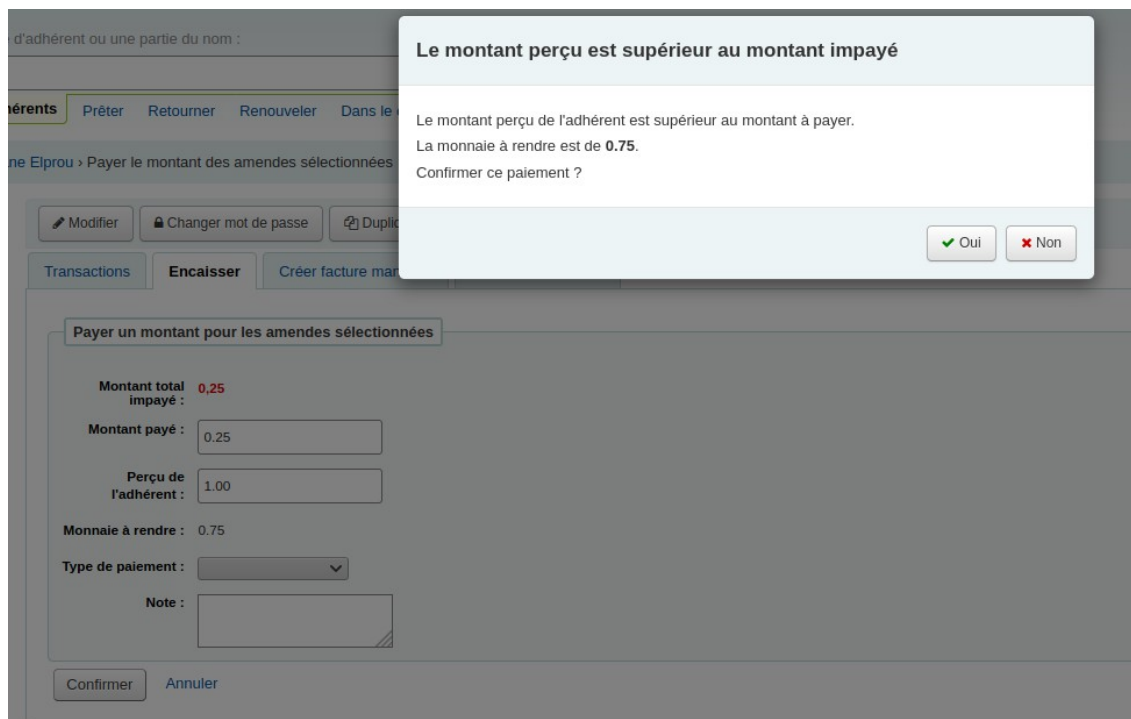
d'adhérent ou une partie du nom :

érents Prêter Retourner Renouveler Dans le

ne Elprou › Payer le montant des amendes sélectionnées

Modifier Changer mot de passe Dupli

Transactions Encaisser Créer facture ma

Le montant perçu est supérieur au montant impayé

Le montant perçu de l'adhérent est supérieur au montant à payer.
La monnaie à rendre est de **0.75**.
Confirmer ce paiement ?

Oui Non

Payer un montant pour les amendes sélectionnées

Montant total impayé : 0,25

Montant payé : 0.25

Perçu de l'adhérent : 1.00

Monnaie à rendre : 0.75

Type de paiement :

Note :

Confirmer Annuler